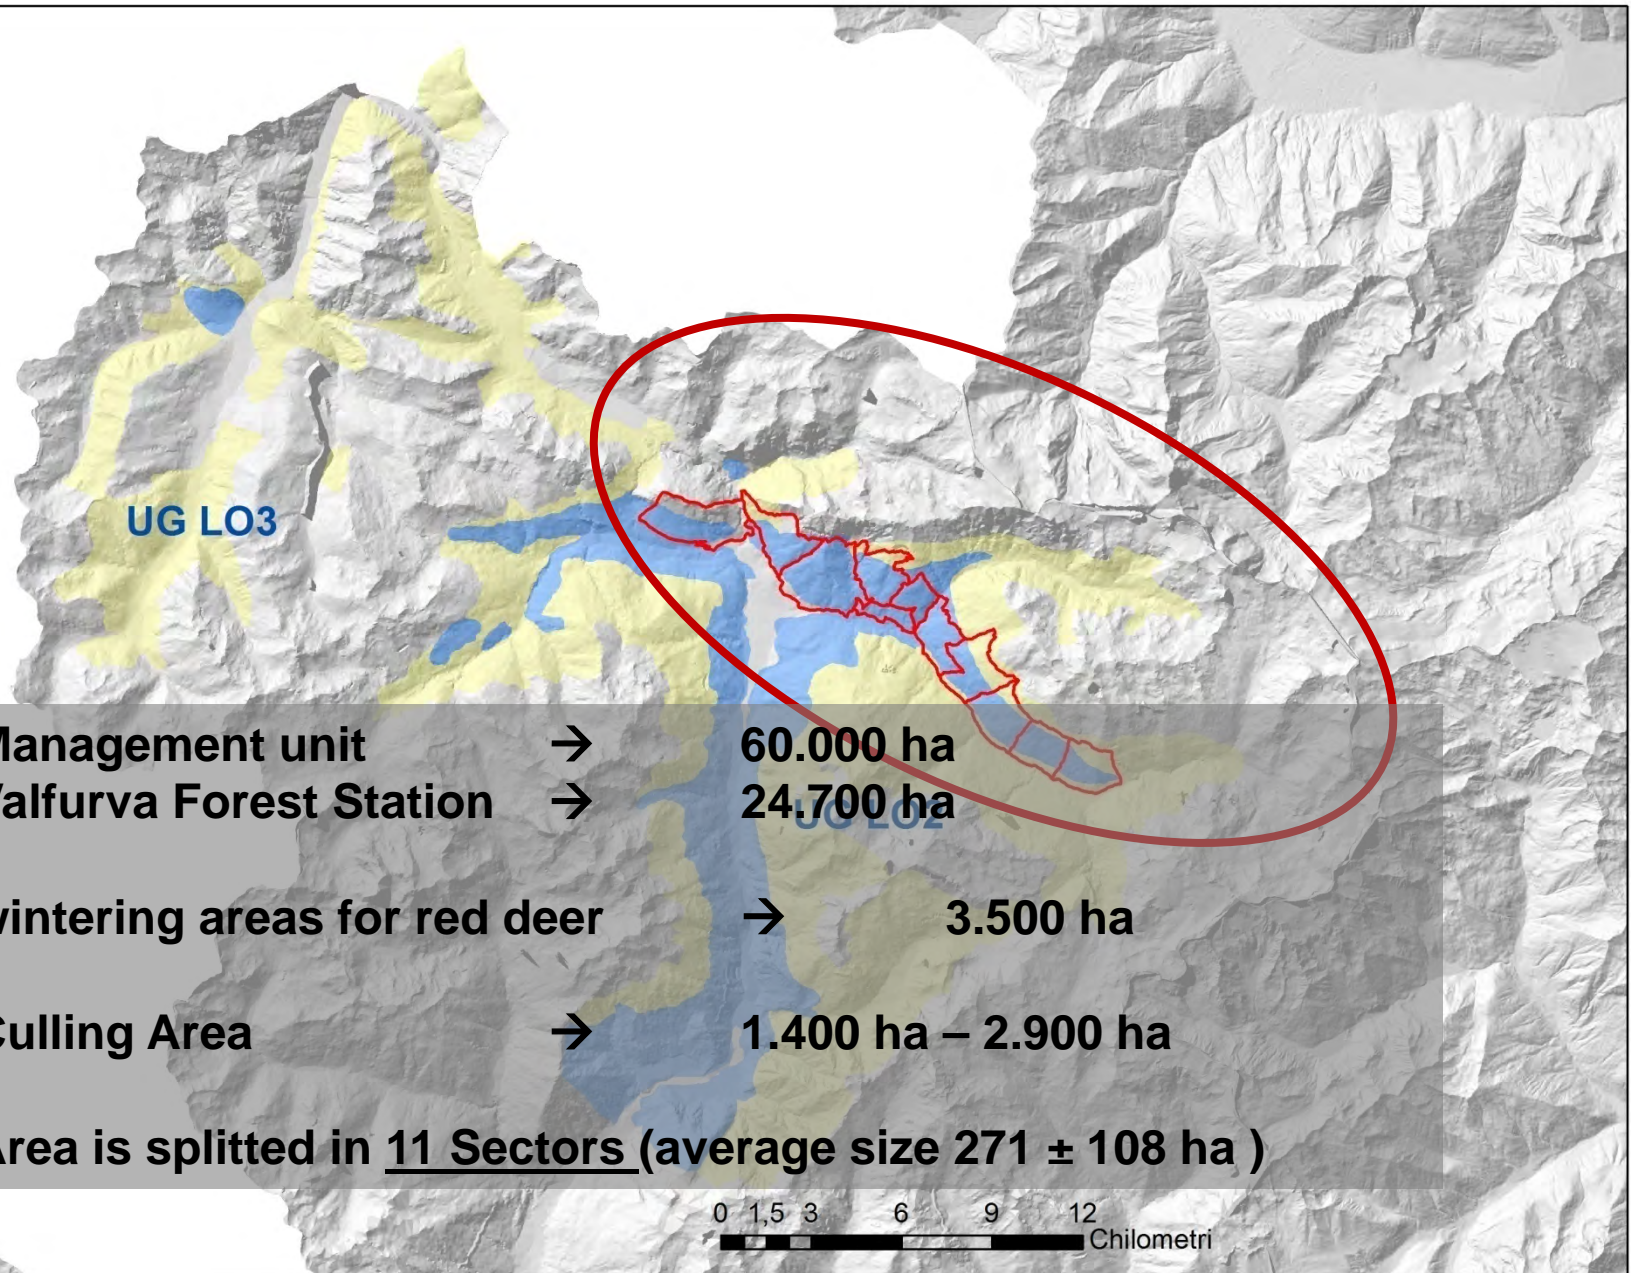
UG LO3

lanagement unit → 60.000 ha
'alfurva Forest Station → 24.700 ha

UG LO2

vintering areas for red deer → 3.500 ha

Culling Area → 1.400 ha – 2.900 ha

rea is splitted in 11 Sectors (average size 271 ± 108 ha )

0 1,5 3 6 9 12
Chilometri